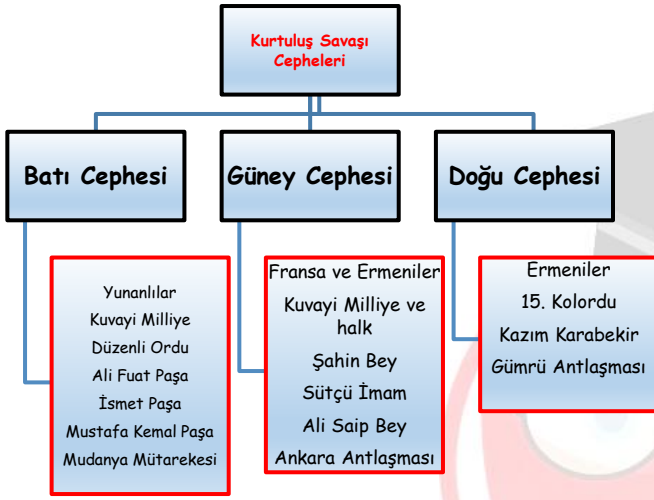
Kurtuluş Savaşı Cepheleri

Batı Cephesi

Güney Cephesi

Doğu Cephesi

Yunanlılar
Kuvayi Milliye
Düzenli Ordu
Ali Fuat Paşa
İsmet Paşa
Mustafa Kemal Paşa
Mudanya Mütarekesi

Fransa ve Ermeniler
Kuvayi Milliye ve halk
Şahin Bey
Sütçü İmam
Ali Saip Bey
Ankara Antlaşması

Ermeniler
15. Kolordu
Kazım Karabekir
Gümrü Antlaşması